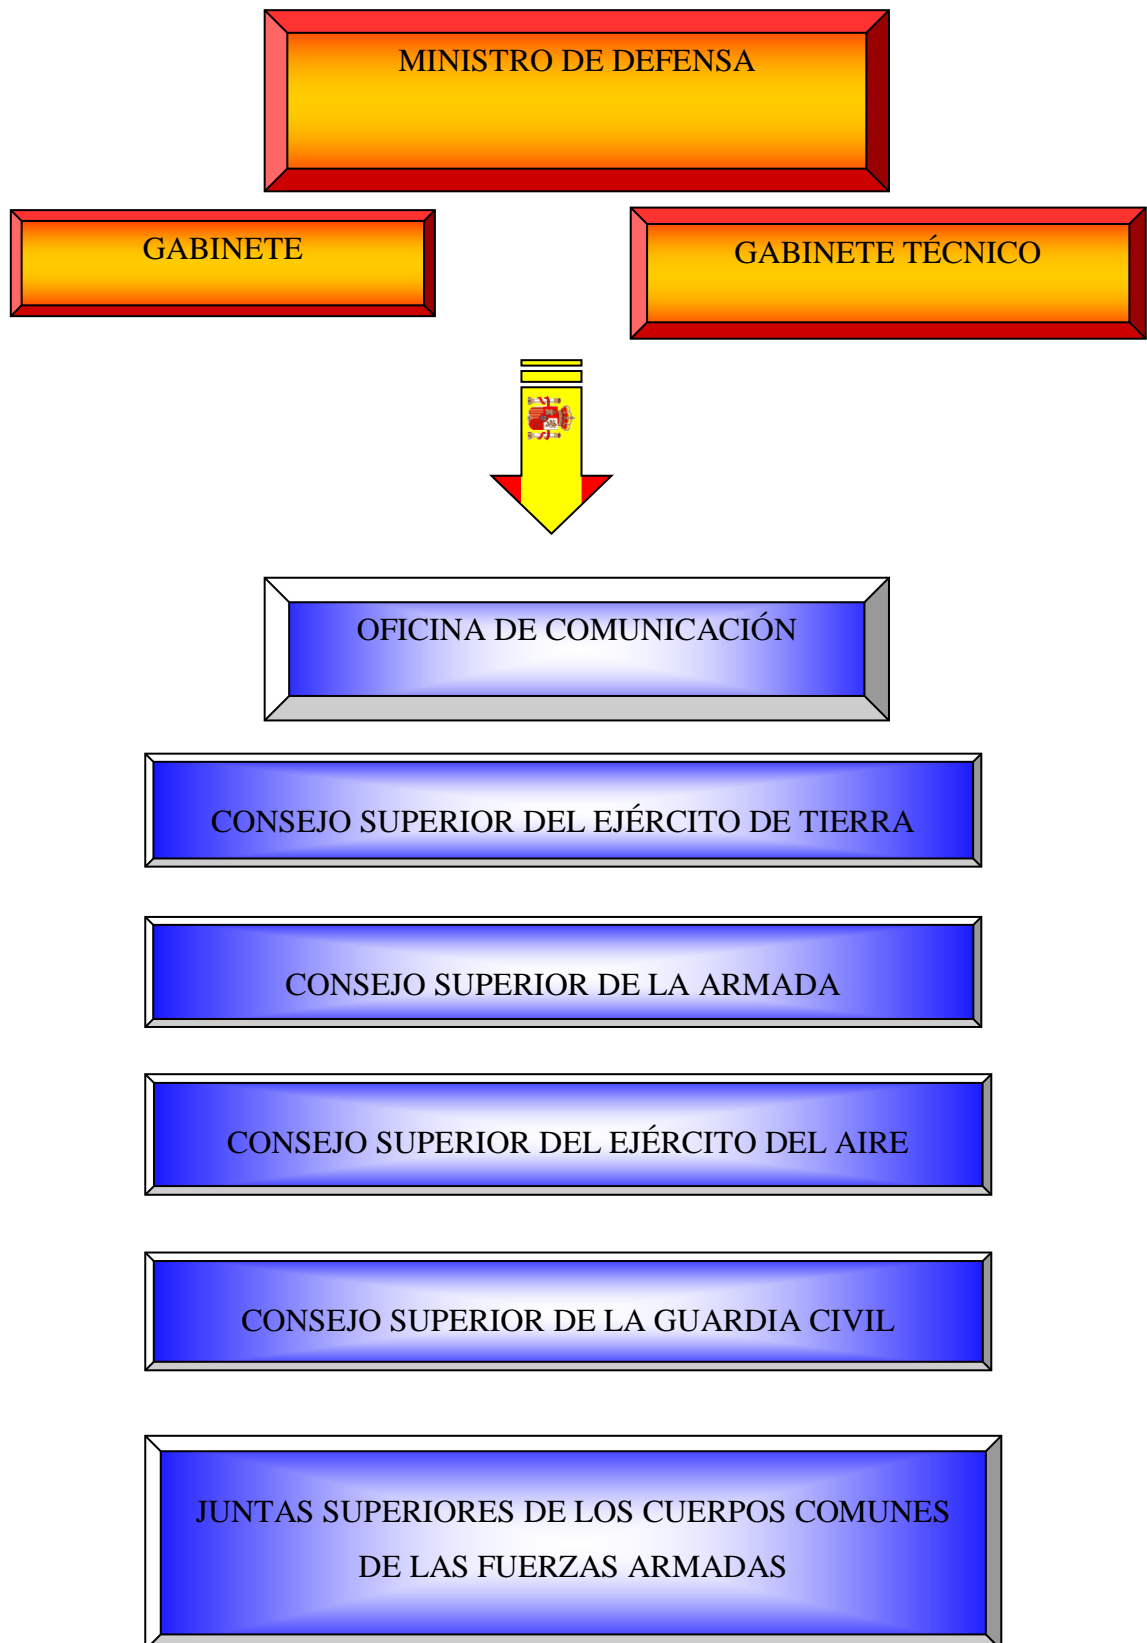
MINISTRO DE DEFENSA

GABINETE

GABINETE TÉCNICO

OFICINA DE COMUNICACIÓN

CONSEJO SUPERIOR DEL EJÉRCITO DE TIERRA

CONSEJO SUPERIOR DE LA ARMADA

CONSEJO SUPERIOR DEL EJÉRCITO DEL AIRE

CONSEJO SUPERIOR DE LA GUARDIA CIVIL

JUNTAS SUPERIORES DE LOS CUERPOS COMUNES DE LAS FUERZAS ARMADAS